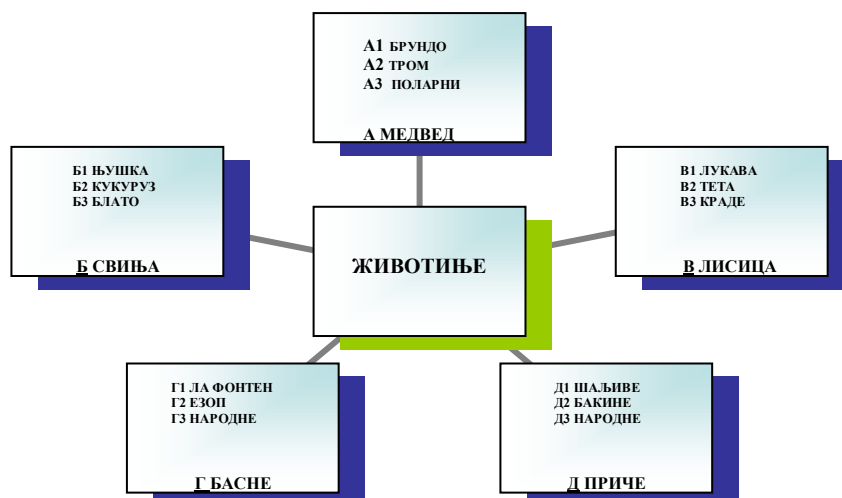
А1 БРУНДО
А2 ТРОМ
А3 ПОЛАРНИ

А МЕДВЕД

Б1 ЊУШКА
Б2 КУКУРУЗ
Б3 БЛАТО

Б СВИЊА

ЖИВОТИЊЕ

В1 ЛУКАВА
В2 ТЕТА
В3 КРАДЕ

В ЛИСИЦА

Г1 ЛА ФОНТЕН
Г2 ЕЗОП
Г3 НАРОДНЕ

Г БАСНЕ

Д1 ШАЉИВЕ
Д2 БАКИНЕ
Д3 НАРОДНЕ

Д ПРИЧЕ